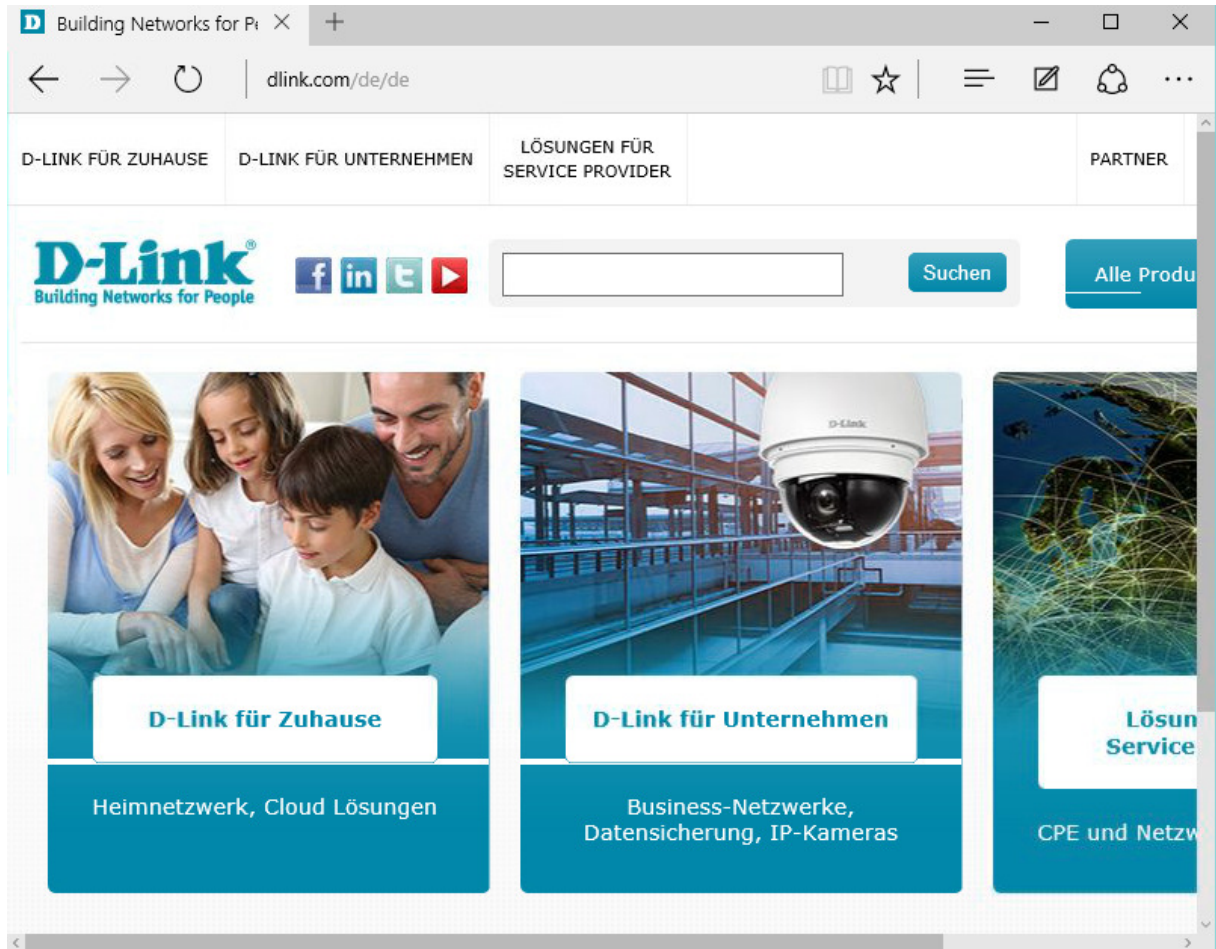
D Building Networks for Pe

dlink.com/de/de

D-LINK FÜR ZUHAUSE
D-LINK FÜR UNTERNEHMEN
LÖSUNGEN FÜR SERVICE PROVIDER
PARTNER

D-Link®
Building Networks for People

Suchen

Alle Produ

D-Link

D-Link für Zuhause
Heimnetzwerk, Cloud Lösungen

D-Link für Unternehmen
Business-Netzwerke, Datensicherung, IP-Kameras

Lösun
Service
CPE und Netzw